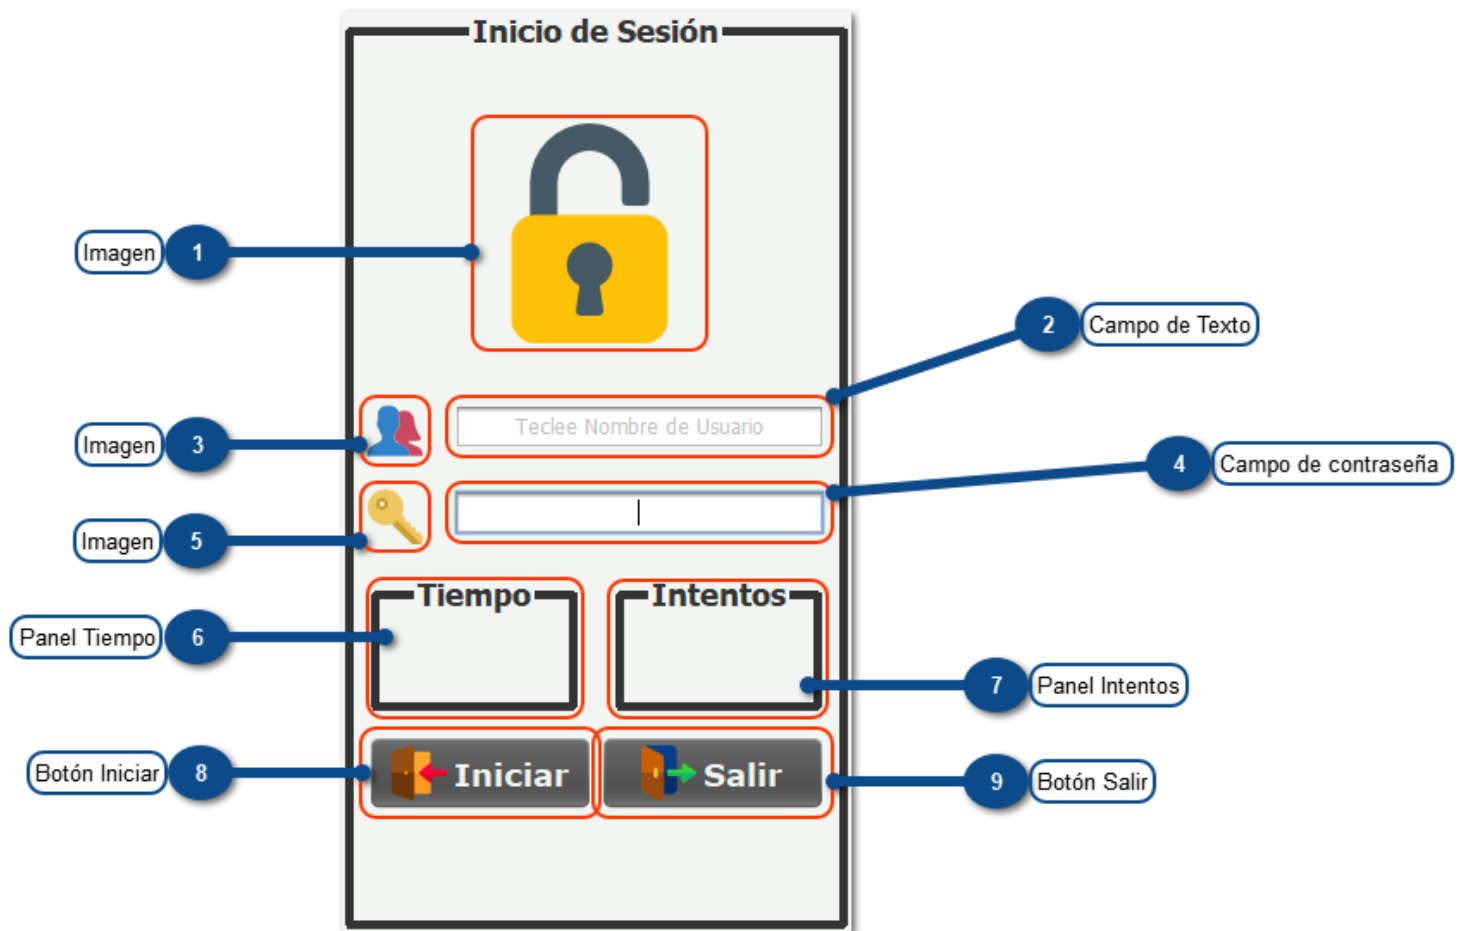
Inicio de Sesión

Imagen 1

2 Campo de Texto

Imagen 3

Teclee Nombre de Usuario

4 Campo de contraseña

Imagen 5

Tiempo

Intentos

Panel Tiempo 6

7 Panel Intentos

Botón Iniciar 8

Iniciar

Salir

9 Botón Salir